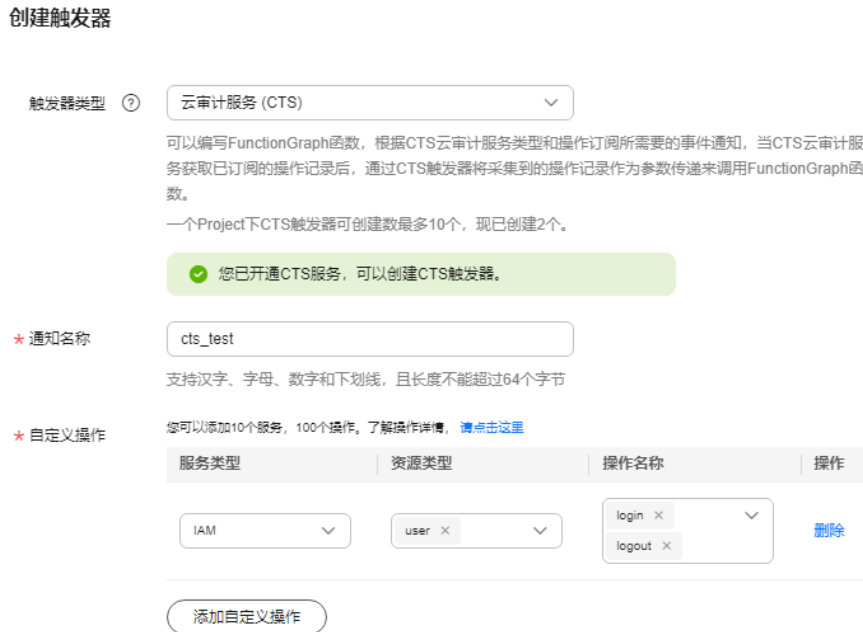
创建触发器

触发器类型 ⑦ 云审计服务 (CTS)

可以编写FunctionGraph函数，根据CTS云审计服务类型和操作订阅所需要的事件通知，当CTS云审计服务获取已订阅的操作记录后，通过CTS触发器将采集到的操作记录作为参数传递来调用FunctionGraph函数。

一个Project下CTS触发器可创建数最多10个，现已创建2个。

您已开通CTS服务，可以创建CTS触发器。

* 通知名称 cts_test

支持汉字、字母、数字和下划线，且长度不能超过64个字节

* 自定义操作 您可以添加10个服务，100个操作。了解操作详情，请点击这里

| 服务类型 | 资源类型 | 操作名称 | 操作 |
|---|---|---|---|
| IAM | user × | login × logout × | 删除 |

添加自定义操作